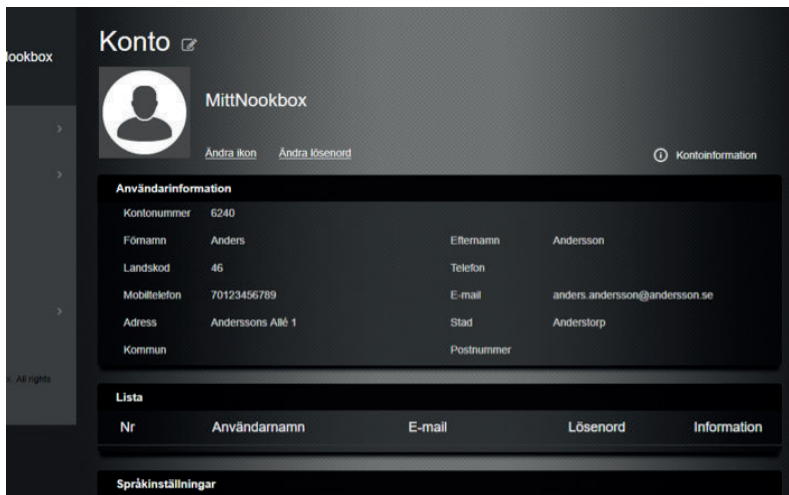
lookbox

Konto

MittNookbox

Ändra ikon Ändra lösenord

Kontoinformation

Användarinformation

Kontonummer 6240

Förnamn Anders

Efternamn Andersson

Landskod 46

Telefon

Mobiltelefon 70123456789

E-mail anders.andersson@andersson.se

Adress Anderssons Allé 1

Stad Anderstorp

Kommun

Postnummer

. All rights

Lista

| Nr | Användarnamn | E-mail | Lösenord | Information |
|---|---|---|---|---|

Språkinställningar